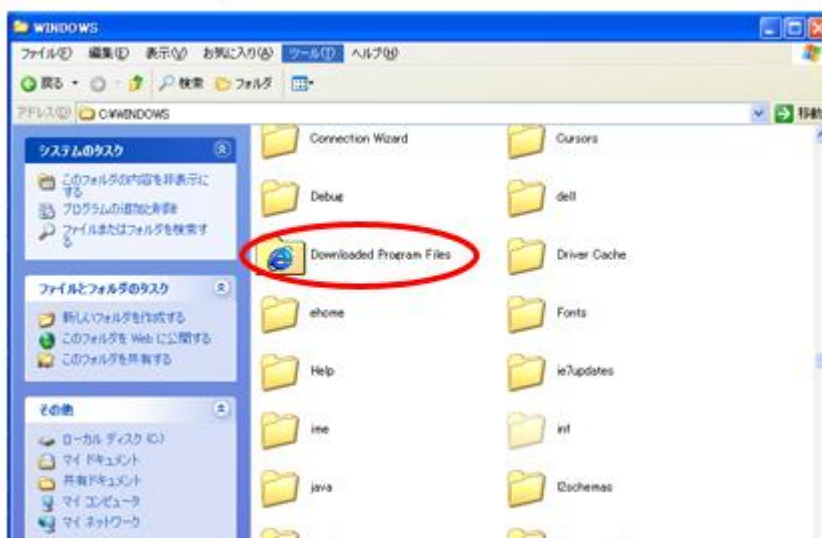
WINDOWS

ファイル(F) 編集(E) 表示(V) お気に入り(A) ツール(T) ヘルプ(H)

戻る 検索 フォルダ

アドレス(D) C:¥WINDOWS

移動

システムのタスク

このフォルダの内容を非表示にする

プログラムの追加と削除

ファイルまたはフォルダを検索する

ファイルとフォルダのタスク

新しいフォルダを作成する

このフォルダを Web に公開する

このフォルダを共有する

その他

ローカル ディスク (C:)

マイ ドキュメント

共有ドキュメント

マイ コンピュータ

マイ ネットワーク

Connection Wizard

Cursors

Debug

dell

Downloaded Program Files

Driver Cache

ehome

Fonts

Help

ie7updates

ime

inf

java

l2schemas